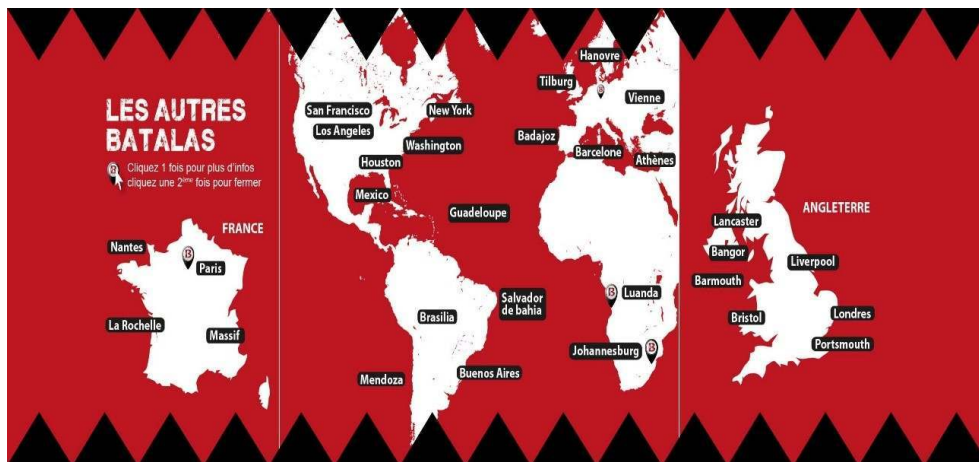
LES AUTRES BATALAS

Cliquez 1 fois pour plus d'infos cliquez une 2$^{ème}$ fois pour fermer

FRANCE

Nantes

Paris

La Rochelle

Massif

San Francisco

Los Angeles

New York

Washington

Houston

Mexico

Guadeloupe

Brasilia

Salvador de bahia

Mendoza

Buenos Aires

Hanovre

Tilburg

Vienne

Badajoz

Barcelone

Athènes

Luanda

Johannesburg

ANGLETERRE

Lancaster

Bangor

Barmouth

Liverpool

Bristol

Londres

Portsmouth